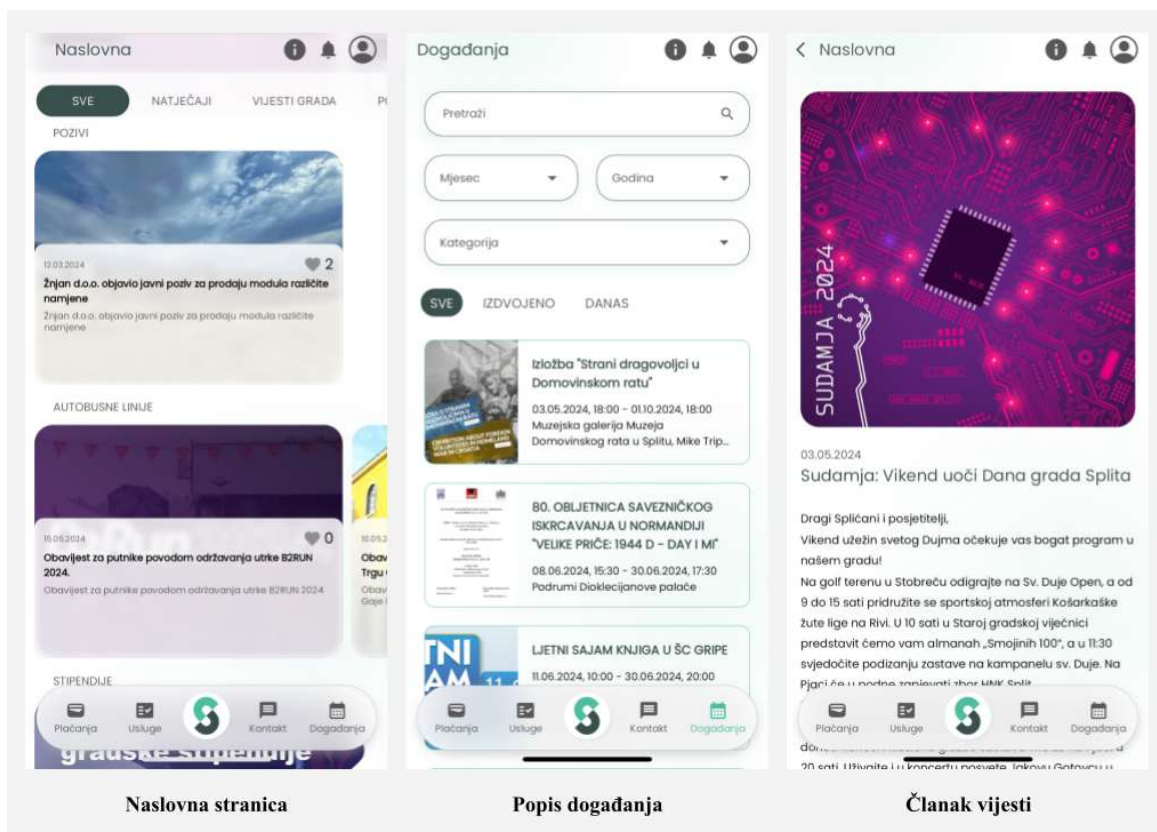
Naslovna

SVE NATJEČAJI VIJESTI GRADA P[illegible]

POZIVI

13.03.2024 2
Žnjan d.o.o. objavio javni poziv za prodaju modula različite namjene
Žnjan d.o.o. objavio javni poziv za prodaju modula različite namjene

AUTOBUSNE LINIJE

15.05.2024 0
Obavijest za putnike povodom održavanja utrke B2RUN 2024.
Obavijest za putnike povodom održavanja utrke B2RUN 2024

10.05.2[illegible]
Obav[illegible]
Trgu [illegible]
Obav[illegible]
Gaje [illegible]

STIPENDIJE

gradske stipendije

Plaćanja Usluge Kontakt Događanja

Događanja

Pretraži

Mjesec
Godina
Kategorija

SVE IZDVOJENO DANAS

Izložba "Strani dragovoljci u Domovinskom ratu"
03.05.2024, 18:00 - 01.10.2024, 18:00
Muzejska galerija Muzeja Domovinskog rata u Splitu, Mike Trip...

80. OBLJETNICA SAVEZNIČKOG ISKRCAVANJA U NORMANDIJI "VELIKE PRIČE: 1944 D - DAY I MI"
08.06.2024, 15:30 - 30.06.2024, 17:30
Podrumi Dioklecijanove palače

LJETNI SAJAM KNJIGA U ŠC GRIPE
11.06.2024, 10:00 - 30.06.2024, 20:00

Plaćanja Usluge Kontakt Događanja

< Naslovna

SUDAMJA 2024

03.05.2024
Sudamja: Vikend uoči Dana grada Splita

Dragi Splićani i posjetitelji,
Vikend uzežin svetog Dujma očekuje vas bogat program u našem gradu!
Na golf terenu u Stobreču odigrajte na Sv. Duje Open, a od 9 do 15 sati pridružite se sportskoj atmosferi Košarkaške žute lige na Rivi. U 10 sati u Staroj gradskoj vijećnici predstavit ćemo vam almanah „Smojinih 100", a u 11:30 svjedočite podizanju zastave na kampanelu sv. Duje. Na Pjaci će u podne zapjevati zbor HNK Split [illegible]
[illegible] 20 sati. Uživajte i u koncertu posvete Jakovu Gotovcu u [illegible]

Plaćanja Usluge Kontakt Događanja

Naslovna stranica

Popis događanja

Članak vijesti